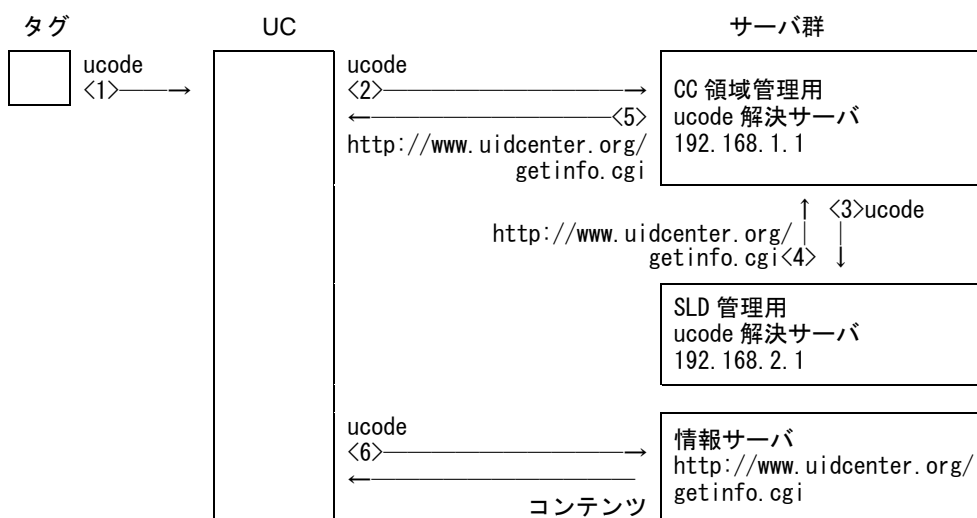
タグ

UC

サーバ群

ucode
〈1〉

ucode
〈2〉
〈5〉
http://www.uidcenter.org/getinfo.cgi

CC 領域管理用
ucode 解決サーバ
192.168.1.1

〈3〉ucode
http://www.uidcenter.org/getinfo.cgi〈4〉

SLD 管理用
ucode 解決サーバ
192.168.2.1

ucode
〈6〉
コンテンツ

情報サーバ
http://www.uidcenter.org/getinfo.cgi